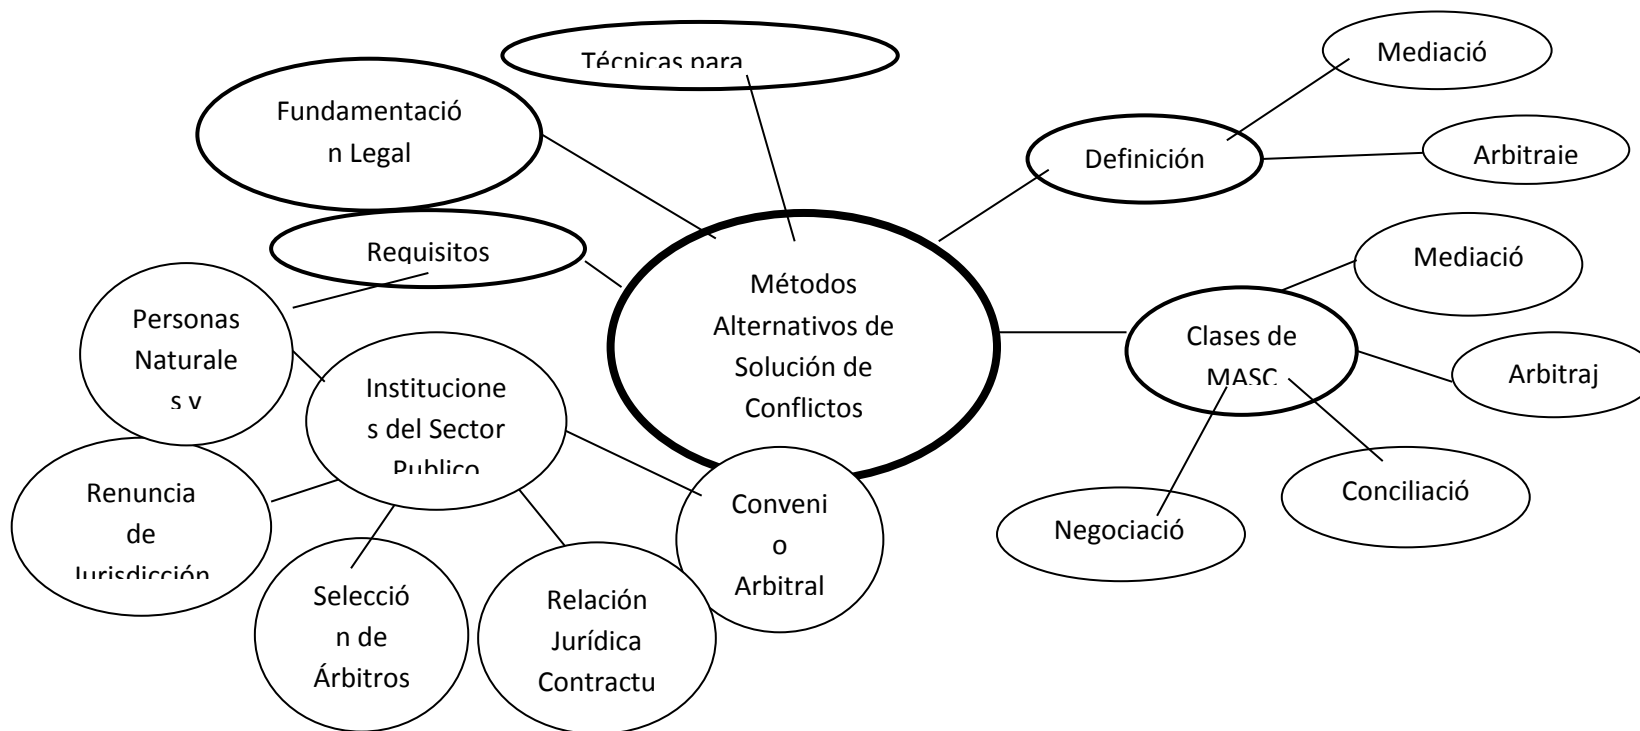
Técnicas para

Fundamentación Legal

Requisitos

Personas Naturales y

Instituciones del Sector Publico

Renuncia de Jurisdicción

Selección de Árbitros

Relación Jurídica Contractu

Convenio Arbitral

Métodos Alternativos de Solución de Conflictos

Definición

Mediació

Arbitraje

Clases de MASC

Mediació

Arbitraj

Conciliació

Negociació